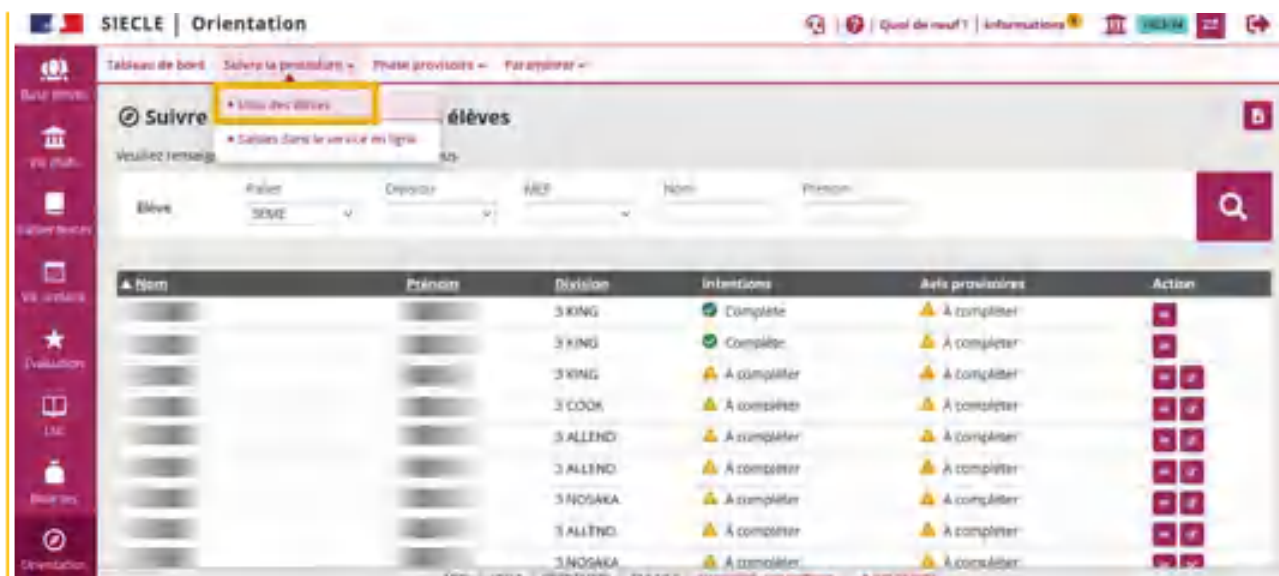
SIECLE | Orientation

Quoi de neuf ? | Informations

Base élèves
Vie étab.
Cahier textes
Vie scolaire
Évaluation
LSL
Bourses
Orientation

Tableau de bord | Suivre la procédure ▾ | Phase provisoire ▾ | Paramétrer ▾

• Liste des élèves
• Saisies dans le service en ligne

Suivre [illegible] élèves

Veuillez renseig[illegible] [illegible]s.

Élève | Palier 3EME | Division | MEF | Nom | Prénom

| ▲ Nom | Prénom | Division | Intentions | Avis provisoires | Action |
|---|---|---|---|---|---|
| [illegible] | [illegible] | 3 KING | Complète | À compléter | |
| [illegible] | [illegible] | 3 KING | Complète | À compléter | |
| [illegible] | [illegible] | 3 KING | À compléter | À compléter | |
| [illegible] | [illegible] | 3 COOK | À compléter | À compléter | |
| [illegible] | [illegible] | 3 ALLEND | À compléter | À compléter | |
| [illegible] | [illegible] | 3 ALLEND | À compléter | À compléter | |
| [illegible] | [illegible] | 3 NOSAKA | À compléter | À compléter | |
| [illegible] | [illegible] | 3 ALLEND | À compléter | À compléter | |
| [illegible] | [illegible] | 3 NOSAKA | À compléter | À compléter | |